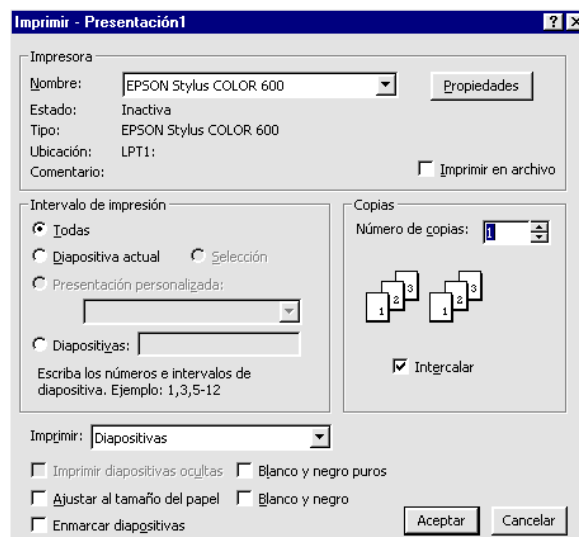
Imprimir - Presentación1

? X

Impresora

Nombre: EPSON Stylus COLOR 600

Propiedades

Estado: Inactiva

Tipo: EPSON Stylus COLOR 600

Ubicación: LPT1:

Comentario:

Imprimir en archivo

Intervalo de impresión

Todas

Diapositiva actual

Selección

Presentación personalizada:

Diapositivas:

Escriba los números e intervalos de diapositiva. Ejemplo: 1,3,5-12

Copias

Número de copias: 1

1 2 3 1 2 3

Intercalar

Imprimir: Diapositivas

Imprimir diapositivas ocultas

Blanco y negro puros

Ajustar al tamaño del papel

Blanco y negro

Enmarcar diapositivas

Aceptar

Cancelar